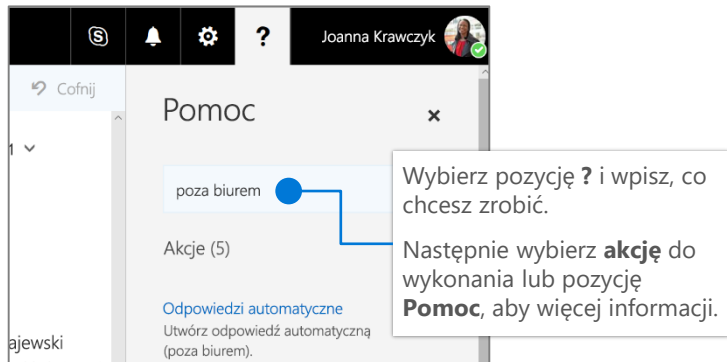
?

Joanna Krawczyk

Cofnij

1

Pomoc

×

poza biurem

Akcje (5)

Odpowiedzi automatyczne

Utwórz odpowiedź automatyczną (poza biurem).

ajewski

Wybierz pozycję **?** i wpisz, co chcesz zrobić.

Następnie wybierz **akcję** do wykonania lub pozycję **Pomoc**, aby więcej informacji.